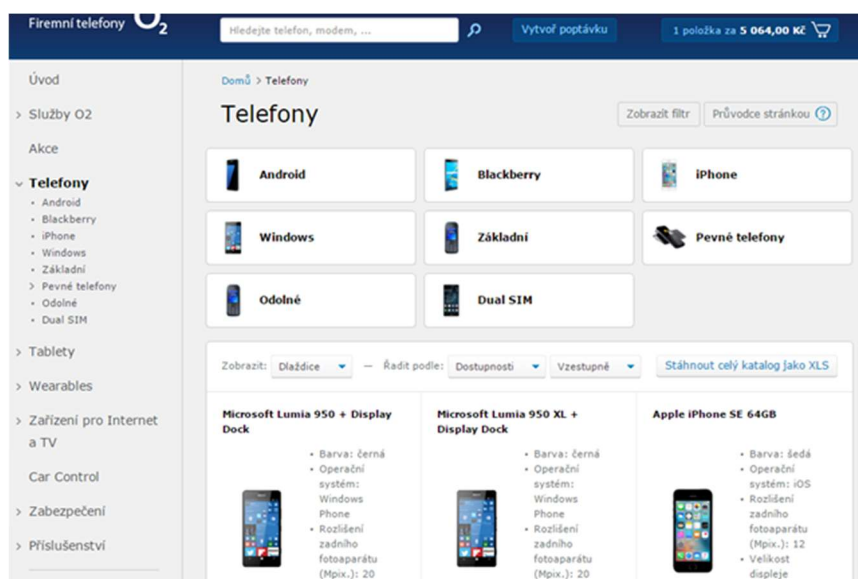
Firemní telefony $O_2$

Hledejte telefon, modem, ...

Vytvoř poptávku

1 položka za 5 064,00 Kč

Úvod

Služby O2

Akce

Telefony
- Android
- Blackberry
- iPhone
- Windows
- Základní
- Pevné telefony
- Odolné
- Dual SIM

Tablety

Wearables

Zařízení pro Internet a TV

Car Control

Zabezpečení

Příslušenství

Domů > Telefony

Telefony

Zobrazit filtr

Průvodce stránkou

Android

Blackberry

iPhone

Windows

Základní

Pevné telefony

Odolné

Dual SIM

Zobrazit: Dlaždice — Řadit podle: Dostupnosti Vzestupně

Stáhnout celý katalog jako XLS

Microsoft Lumia 950 + Display Dock
- Barva: černá
- Operační systém: Windows Phone
- Rozlišení zadního fotoaparátu (Mpix.): 20

Microsoft Lumia 950 XL + Display Dock
- Barva: černá
- Operační systém: Windows Phone
- Rozlišení zadního fotoaparátu (Mpix.): 20

Apple iPhone SE 64GB
- Barva: šedá
- Operační systém: iOS
- Rozlišení zadního fotoaparátu (Mpix.): 12
- Velikost displeje